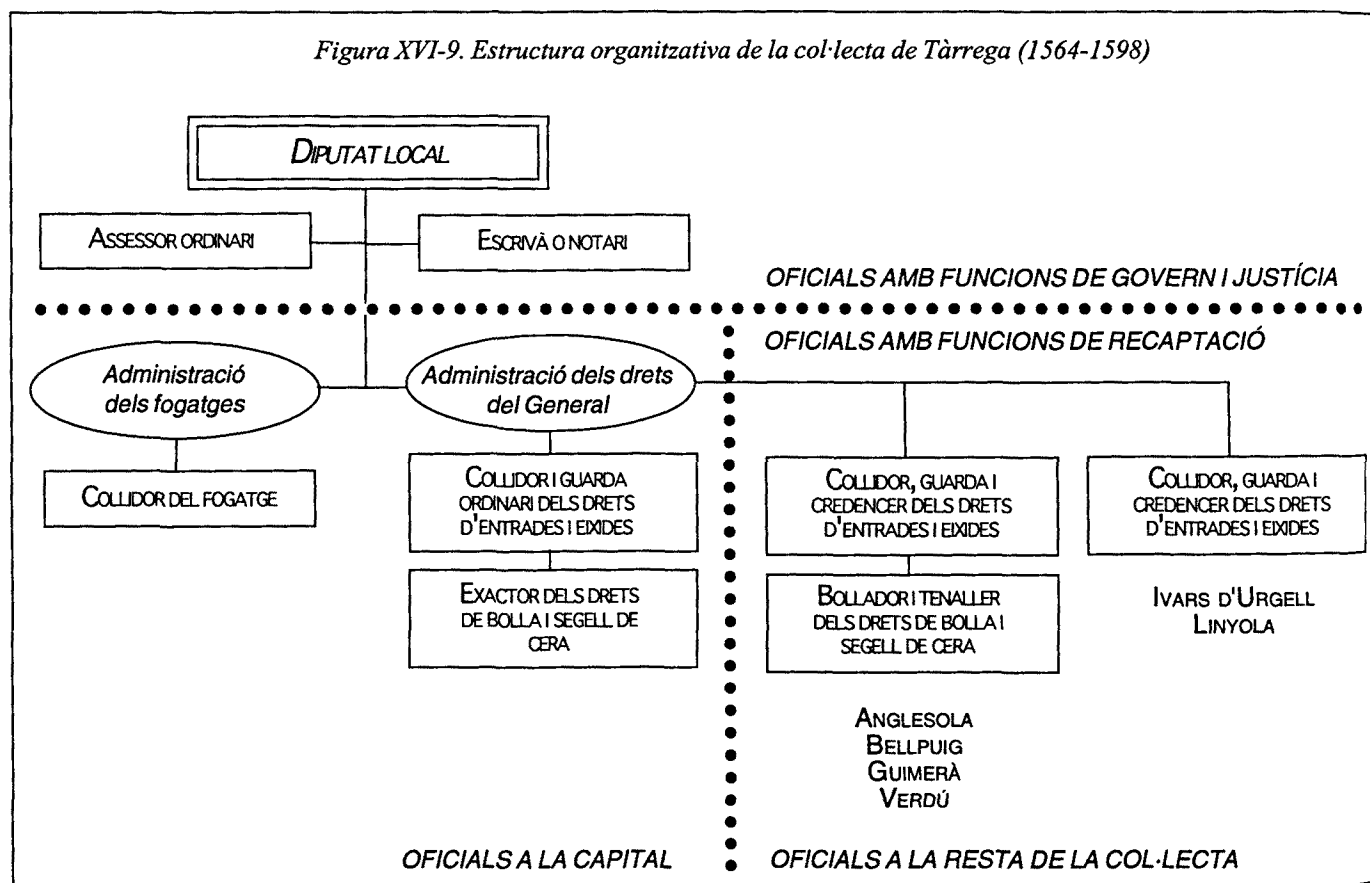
Figura XVI-9. Estructura organitzativa de la col·lecta de Tàrrega (1564-1598)

DIPUTAT LOCAL

ASSESSOR ORDINARI

ESCRIVÀ O NOTARI

OFICIALS AMB FUNCIONS DE GOVERN I JUSTÍCIA

OFICIALS AMB FUNCIONS DE RECAPTACIÓ

Administració dels fogatges

Administració dels drets del General

COLLIDOR DEL FOGATGE

COLLIDOR I GUARDA ORDINARI DELS DRETS D'ENTRADES I EIXIDES

EXACTOR DELS DRETS DE BOLLA I SEGELL DE CERA

COLLIDOR, GUARDA I CREDENCER DELS DRETS D'ENTRADES I EIXIDES

BOLLADOR I TENALLER DELS DRETS DE BOLLA I SEGELL DE CERA

ANGLESOLA
BELLPUIG
GUIMERÀ
VERDÚ

COLLIDOR, GUARDA I CREDENCER DELS DRETS D'ENTRADES I EIXIDES

IVARS D'URGELL
LINYOLA

OFICIALS A LA CAPITAL

OFICIALS A LA RESTA DE LA COL·LECTA